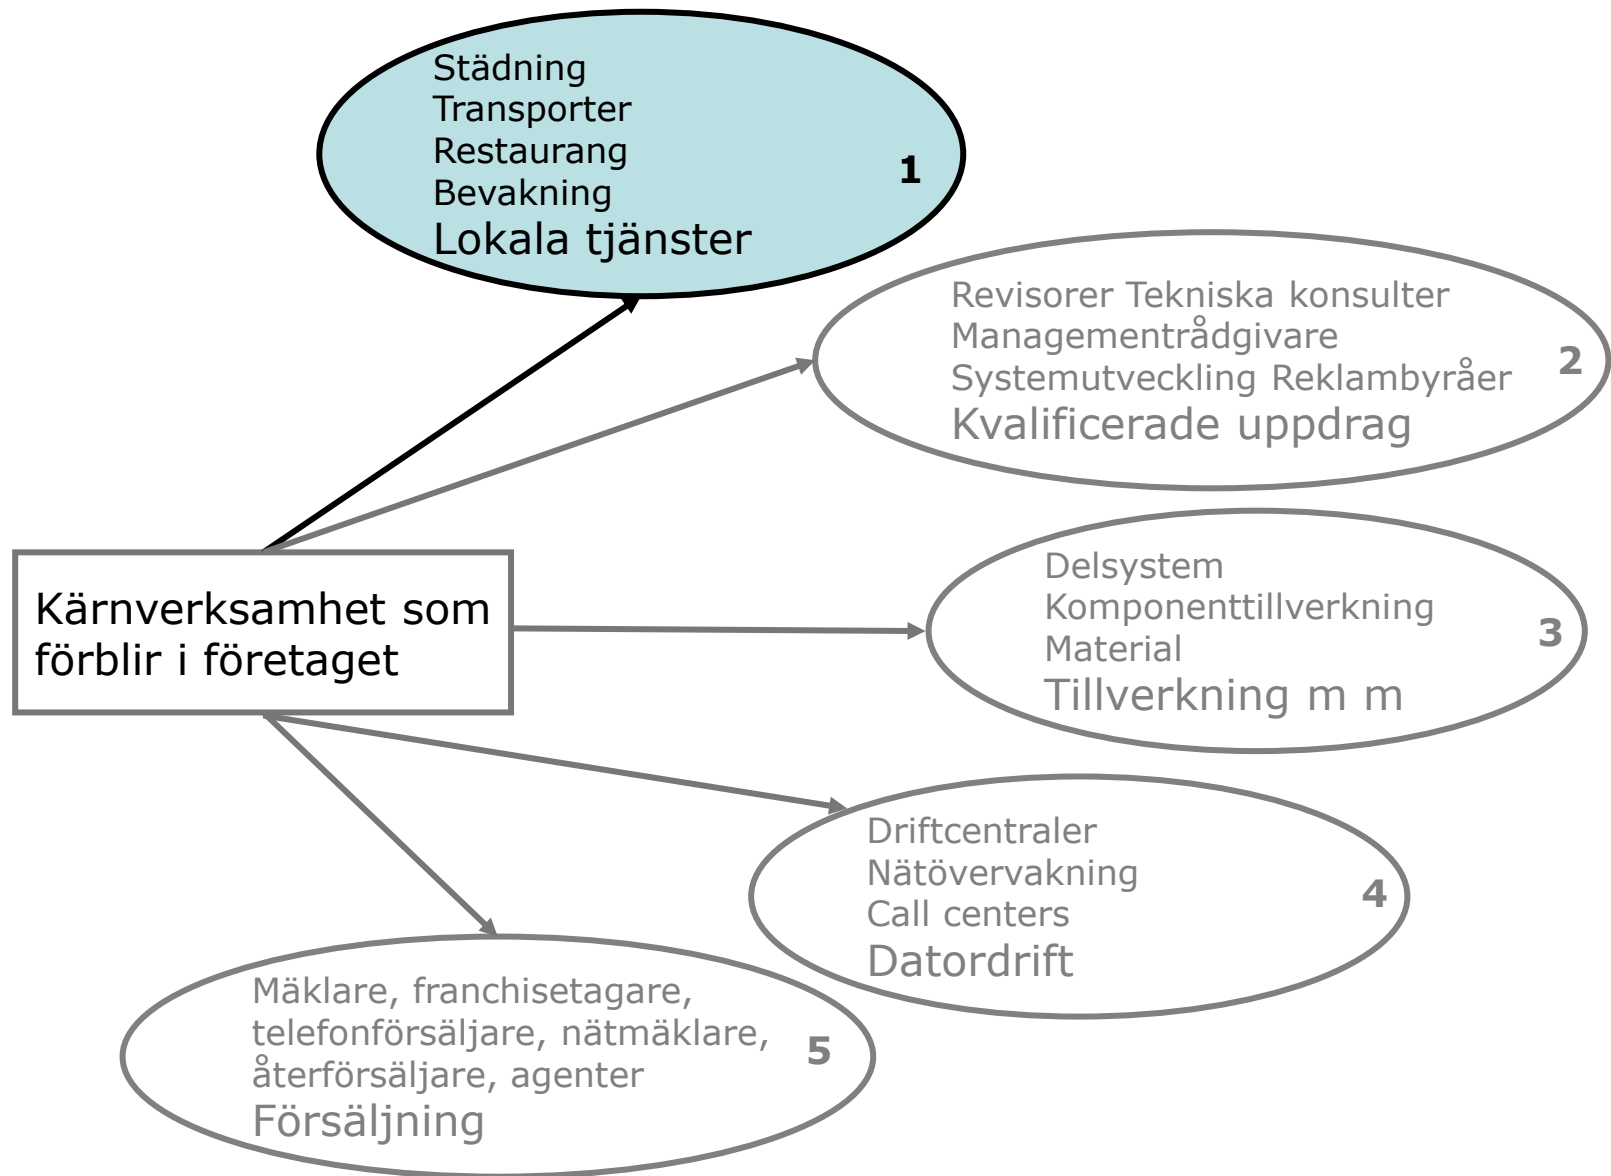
Städning
Transporter
Restaurang
Bevakning
Lokala tjänster
1

Revisorer Tekniska konsulter
Managementrådgivare
Systemutveckling Reklambyråer
Kvalificerade uppdrag
2

Kärnverksamhet som förblir i företaget

Delsystem
Komponenttillverkning
Material
Tillverkning m m
3

Driftcentraler
Nätövervakning
Call centers
Datordrift
4

Mäklare, franchisetagare, telefonförsäljare, nätmäklare, återförsäljare, agenter
Försäljning
5